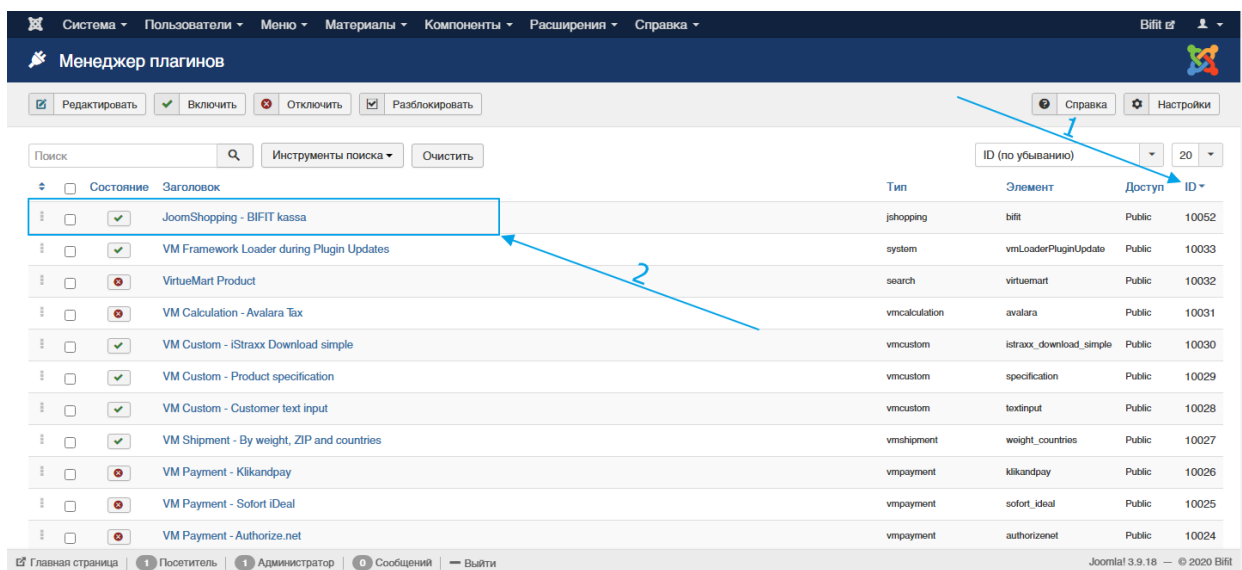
Система ▾ Пользователи ▾ Меню ▾ Материалы ▾ Компоненты ▾ Расширения ▾ Справка ▾ Bifit

Менеджер плагинов

Редактировать Включить Отключить Разблокировать Справка Настройки

1

Поиск Инструменты поиска ▾ Очистить ID (по убыванию) 20

| | Состояние | Заголовок | Тип | Элемент | Доступ | ID ▾ |
|---|---|---|---|---|---|---|
| | ✓ | JoomShopping - BIFIT kassa | jshopping | bifit | Public | 10052 |
| | ✓ | VM Framework Loader during Plugin Updates | system | vmLoaderPluginUpdate | Public | 10033 |
| | ✗ | VirtueMart Product | search | virtuemart | Public | 10032 |
| | ✗ | VM Calculation - Avalara Tax | vmcalculation | avalara | Public | 10031 |
| | ✓ | VM Custom - iStraxx Download simple | vmcustom | istraxx_download_simple | Public | 10030 |
| | ✓ | VM Custom - Product specification | vmcustom | specification | Public | 10029 |
| | ✓ | VM Custom - Customer text input | vmcustom | textinput | Public | 10028 |
| | ✓ | VM Shipment - By weight, ZIP and countries | vmshipment | weight_countries | Public | 10027 |
| | ✗ | VM Payment - Klikandpay | vmpayment | klikandpay | Public | 10026 |
| | ✗ | VM Payment - Sofort iDeal | vmpayment | sofort_ideal | Public | 10025 |
| | ✗ | VM Payment - Authorize.net | vmpayment | authorizenet | Public | 10024 |

2

Главная страница | 1 Посетитель | 1 Администратор | 0 Сообщений | — Выйти Joomla! 3.9.18 — © 2020 Bifit